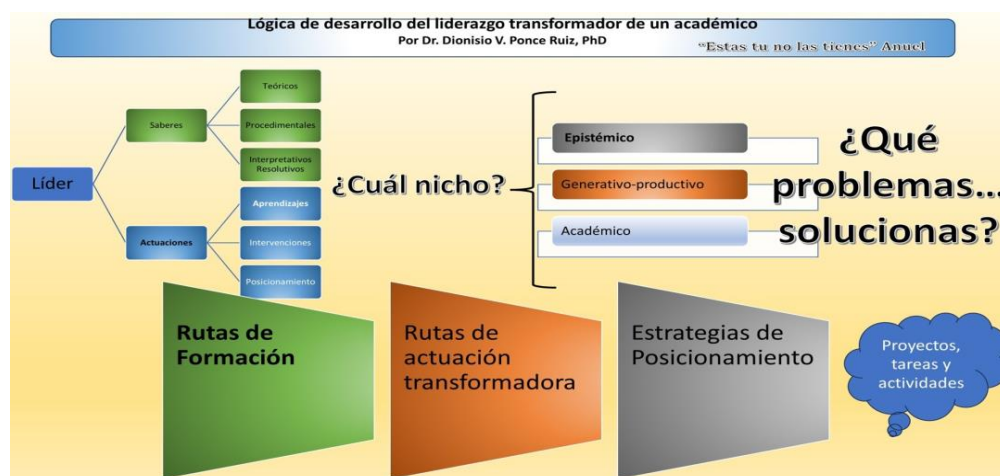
Lógica de desarrollo del liderazgo transformador de un académico
Por Dr. Dionisio V. Ponce Ruiz, PhD

"Estas tu no las tienes" Anuel

Líder

Saberes

Teóricos

Procedimentales

Interpretativos Resolutivos

Actuaciones

Aprendizajes

Intervenciones

Posicionamiento

¿Cuál nicho?

Epistémico

Generativo-productivo

Académico

¿Qué problemas... solucionas?

Rutas de Formación

Rutas de actuación transformadora

Estrategias de Posicionamiento

Proyectos, tareas y actividades